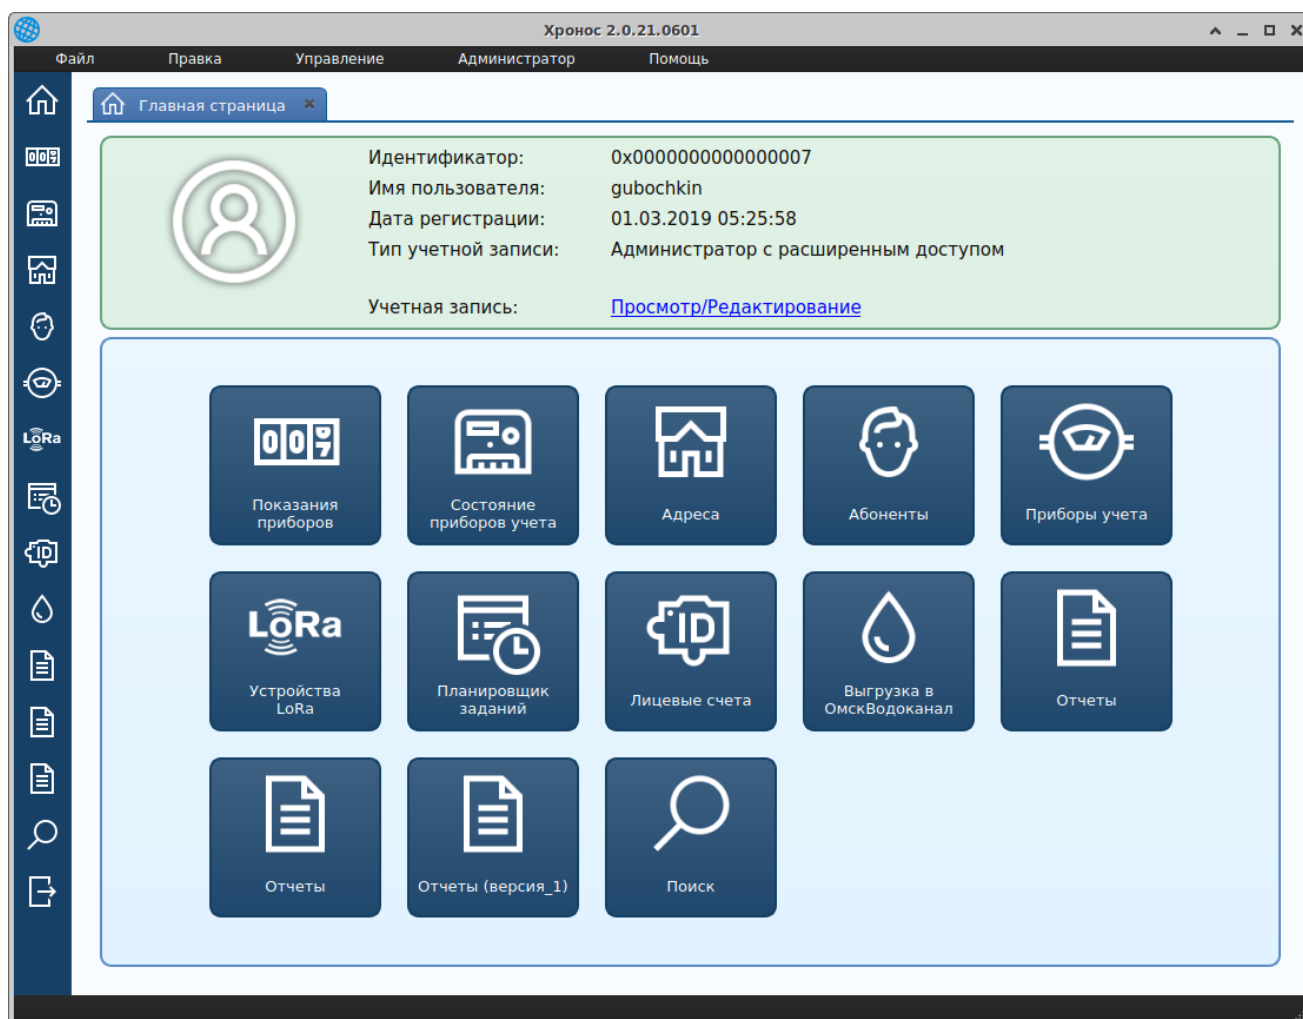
Хронос 2.0.21.0601

Файл Правка Управление Администратор Помощь

LoRa

Главная страница ×

Идентификатор: 0x0000000000000007
Имя пользователя: gubochkin
Дата регистрации: 01.03.2019 05:25:58
Тип учетной записи: Администратор с расширенным доступом

Учетная запись: Просмотр/Редактирование

009

Показания приборов

Состояние приборов учета

Адреса

Абоненты

Приборы учета

LoRa

Устройства LoRa

Планировщик заданий

ID

Лицевые счета

Выгрузка в ОмскВодоканал

Отчеты

Отчеты

Отчеты (версия_1)

Поиск